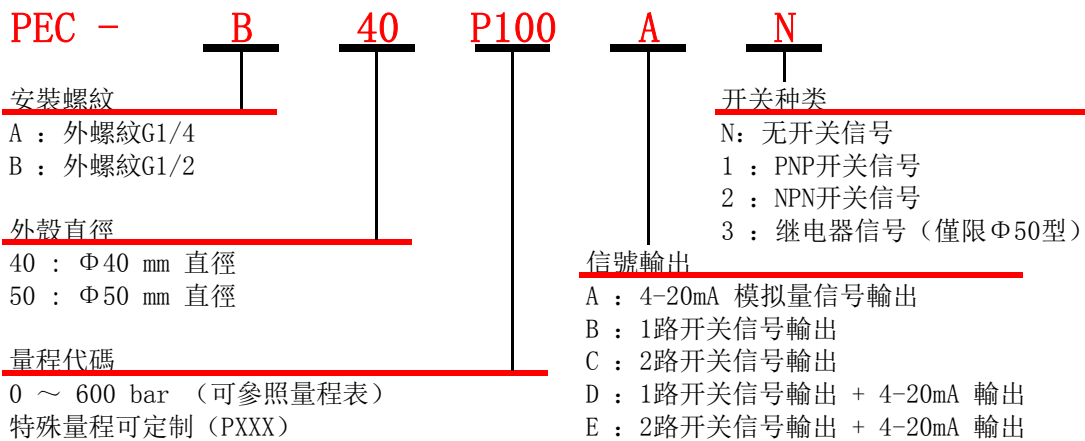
PEC - B 40 P100 A N

安裝螺紋
A ： 外螺紋G1/4
B ： 外螺紋G1/2

外殼直徑
40 ： Φ40 mm 直徑
50 ： Φ50 mm 直徑

量程代碼
0 ～ 600 bar （可參照量程表）
特殊量程可定制（PXXX）

開关种类
N：无开关信号
1 ：PNP开关信号
2 ：NPN开关信号
3 ：继电器信号（僅限Φ50型）

信號輸出
A ：4-20mA 模拟量信号輸出
B ：1路开关信号輸出
C ：2路开关信号輸出
D ：1路开关信号輸出 + 4-20mA 輸出
E ：2路开关信号輸出 + 4-20mA 輸出